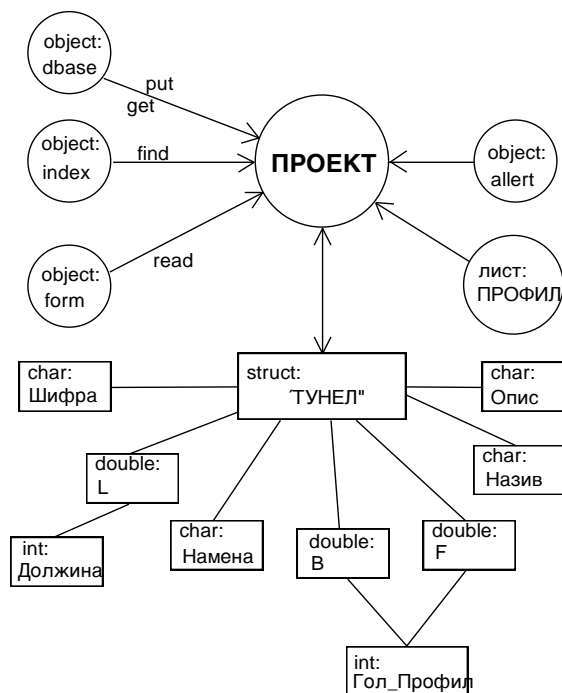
object:
dbase

put
get

object:
index

find

ПРОЕКТ

object:
allert

object:
form

read

лист:
ПРОФИЛ

char:
Шифра

struct:
ʹТУНЕЛ"

char:
Опис

double:
L

char:
Назив

int:
Должина

char:
Намена

double:
B

double:
F

int:
Гол_Профил